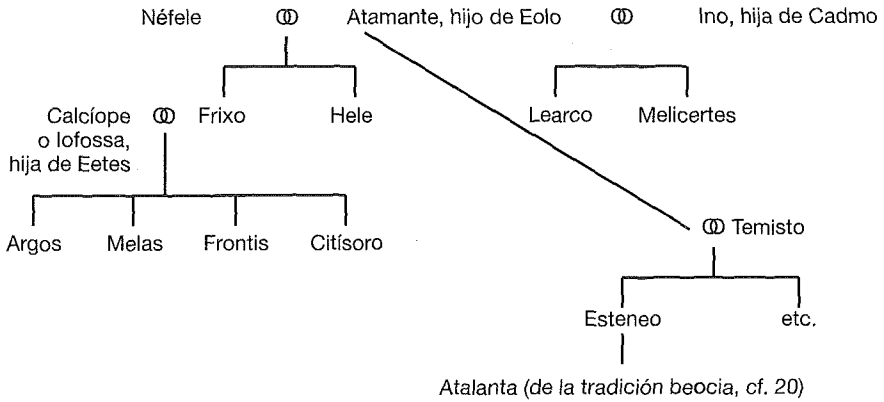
Néfele ⚭ Atamante, hijo de Eolo ⚭ Ino, hija de Cadmo

Calcíope ⚭ Frixo Hele

o Iofossa, hija de Eetes

Learco Melicertes

Argos Melas Frontis Citísoro

⚭ Temisto

Esteneo etc.

Atalanta (de la tradición beocia, cf. 20)